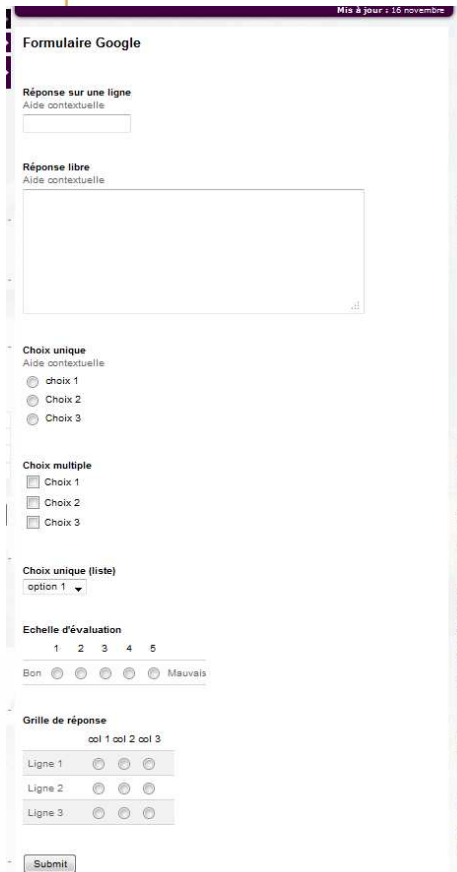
Mis à jour : 16 novembre

Formulaire Google

Réponse sur une ligne
Aide contextuelle

Réponse libre
Aide contextuelle

Choix unique
Aide contextuelle
choix 1
Choix 2
Choix 3

Choix multiple
Choix 1
Choix 2
Choix 3

Choix unique (liste)
option 1

Echelle d'évaluation

| | 1 | 2 | 3 | 4 | 5 | |
|---|---|---|---|---|---|---|
| Bon | | | | | | Mauvais |

Grille de réponse

| | col 1 | col 2 | col 3 |
|---|---|---|---|
| Ligne 1 | | | |
| Ligne 2 | | | |
| Ligne 3 | | | |

Submit